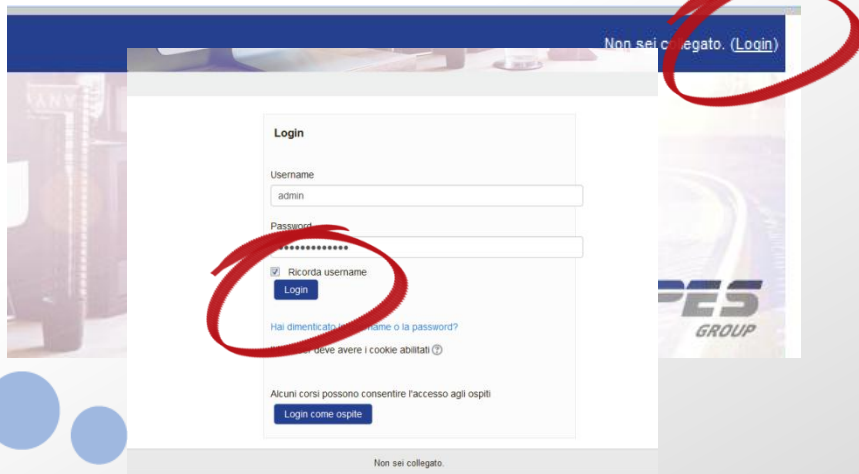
Non sei c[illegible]legato. (Login)

ANY

PES
GROUP

Login

Username

admin

Password

•••••••••••••

Ricorda username

Login

Hai dimenticato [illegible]name o la password?

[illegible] deve avere i cookie abilitati

Alcuni corsi possono consentire l'accesso agli ospiti

Login come ospite

Non sei collegato.